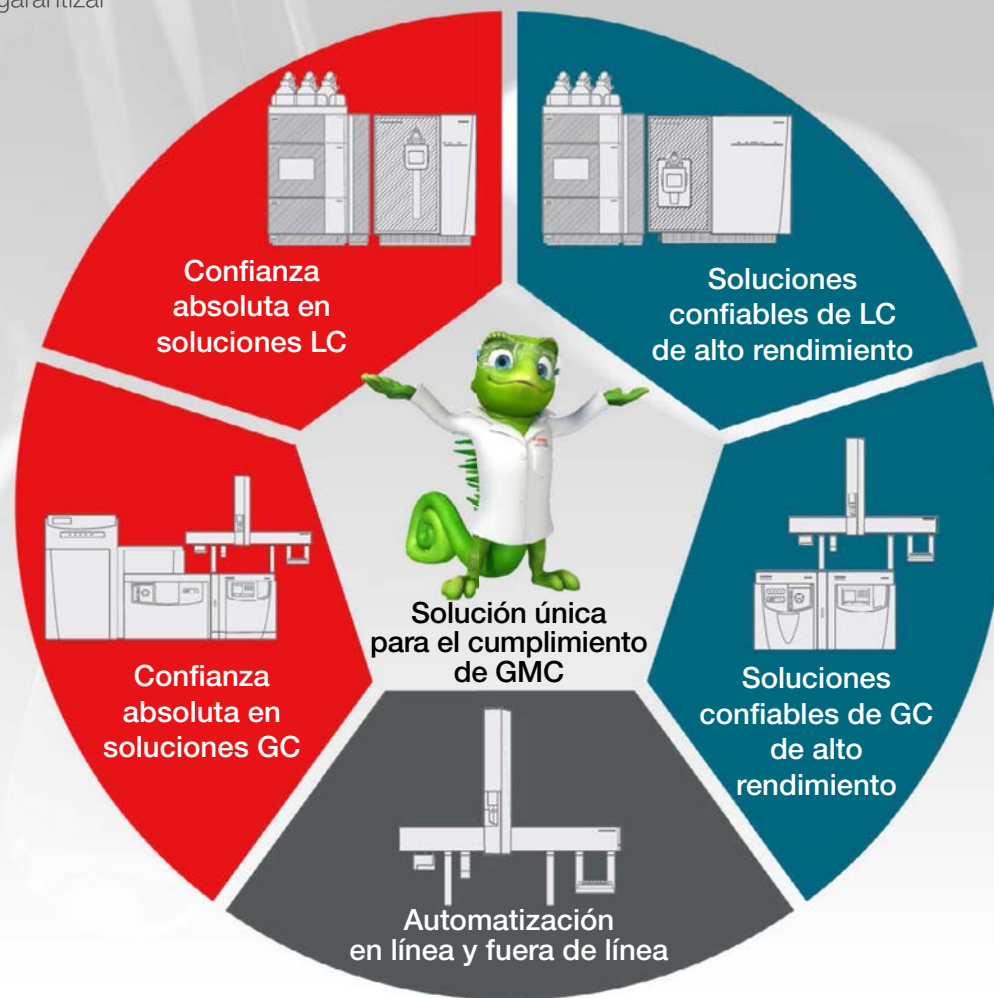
garantizar

Confianza absoluta en soluciones LC

Soluciones confiables de LC de alto rendimiento

Confianza absoluta en soluciones GC

Solución única para el cumplimiento de GMC

Soluciones confiables de GC de alto rendimiento

Automatización en línea y fuera de línea